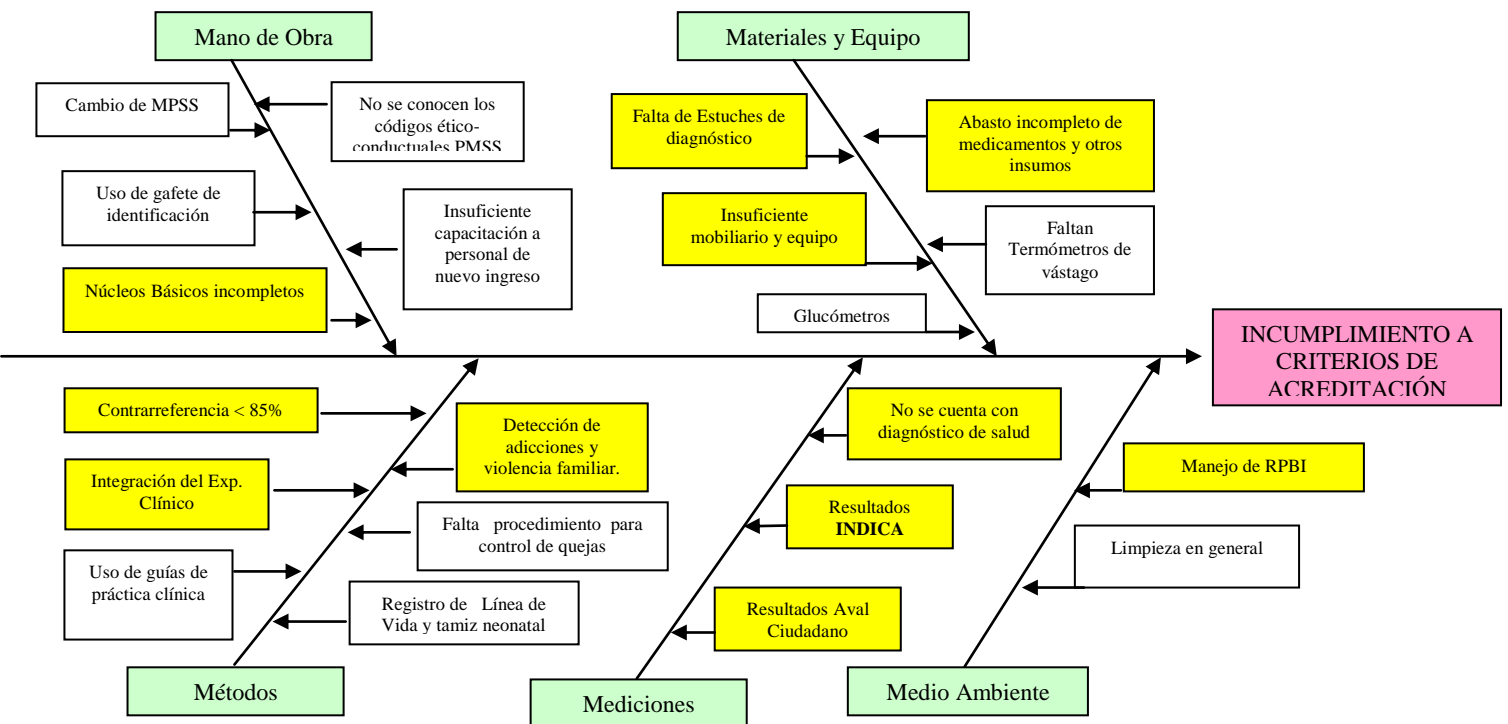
Mano de Obra

Cambio de MPSS

No se conocen los códigos ético-conductuales PMSS

Uso de gafete de identificación

Insuficiente capacitación a personal de nuevo ingreso

Núcleos Básicos incompletos

Materiales y Equipo

Falta de Estuches de diagnóstico

Abasto incompleto de medicamentos y otros insumos

Insuficiente mobiliario y equipo

Faltan Termómetros de vástago

Glucómetros

INCUMPLIMIENTO A CRITERIOS DE ACREDITACIÓN

Contrarreferencia < 85%

Detección de adicciones y violencia familiar.

Integración del Exp. Clínico

Falta procedimiento para control de quejas

Uso de guías de práctica clínica

Registro de Línea de Vida y tamiz neonatal

Métodos

No se cuenta con diagnóstico de salud

Resultados **INDICA**

Resultados Aval Ciudadano

Mediciones

Manejo de RPBI

Limpieza en general

Medio Ambiente